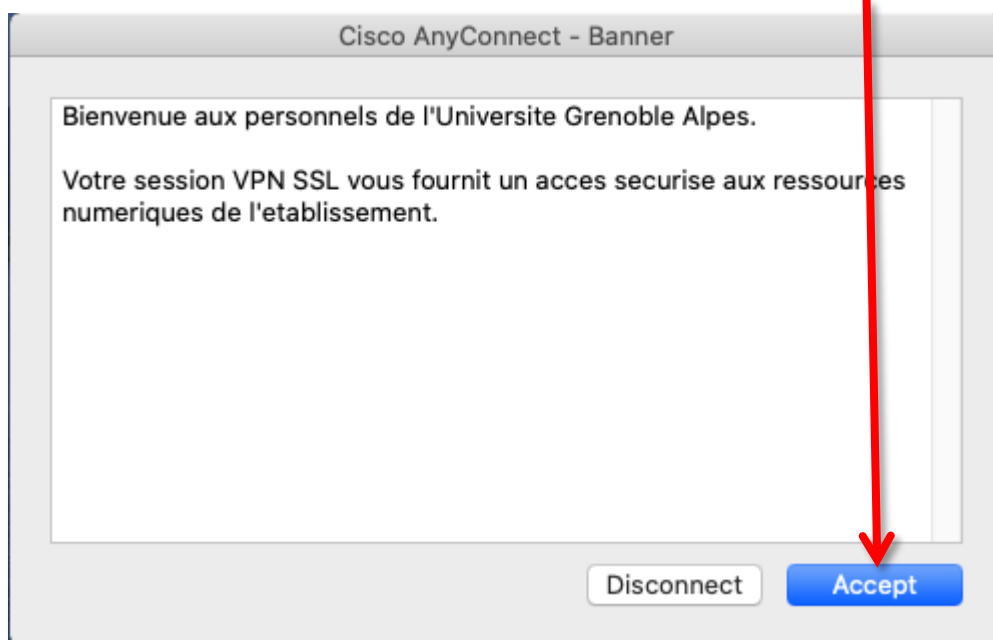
Cisco AnyConnect - Banner

Bienvenue aux personnels de l'Universite Grenoble Alpes.

Votre session VPN SSL vous fournit un acces securise aux ressources numeriques de l'etablissement.

Disconnect

Accept